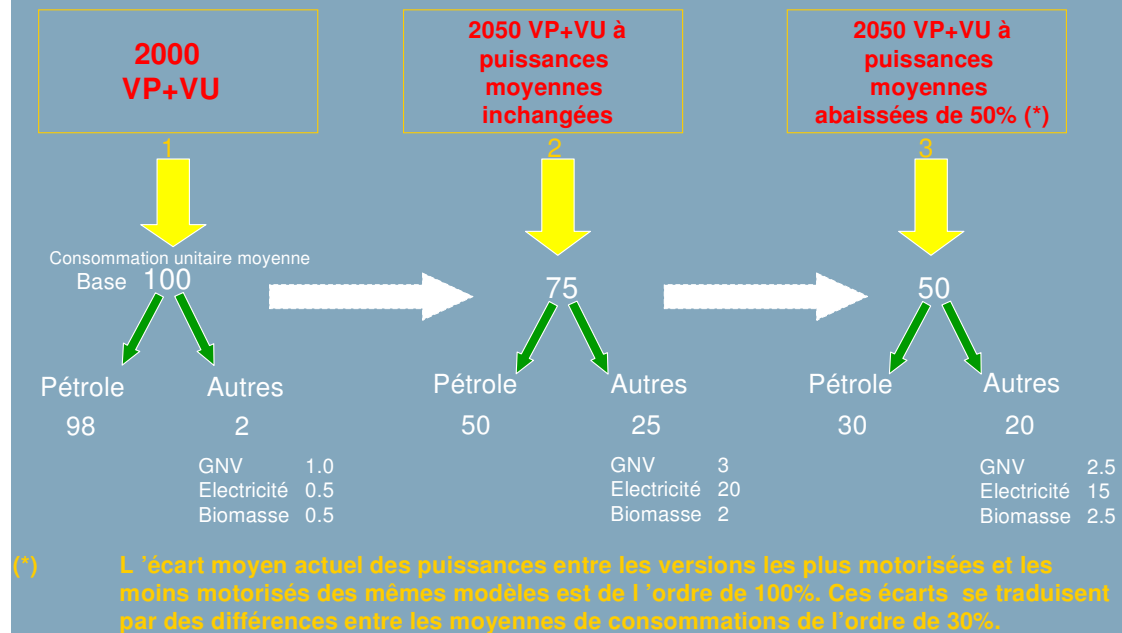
2000 VP+VU

2050 VP+VU à puissances moyennes inchangées

2050 VP+VU à puissances moyennes abaissées de 50% (*)

1

2

3

Consommation unitaire moyenne
Base 100

75

50

Pétrole
98

Autres
2

GNV 1.0
Electricité 0.5
Biomasse 0.5

Pétrole
50

Autres
25

GNV 3
Electricité 20
Biomasse 2

Pétrole
30

Autres
20

GNV 2.5
Electricité 15
Biomasse 2.5

(*) L 'écart moyen actuel des puissances entre les versions les plus motorisées et les moins motorisés des mêmes modèles est de l 'ordre de 100%. Ces écarts se traduisent par des différences entre les moyennes de consommations de l'ordre de 30%.